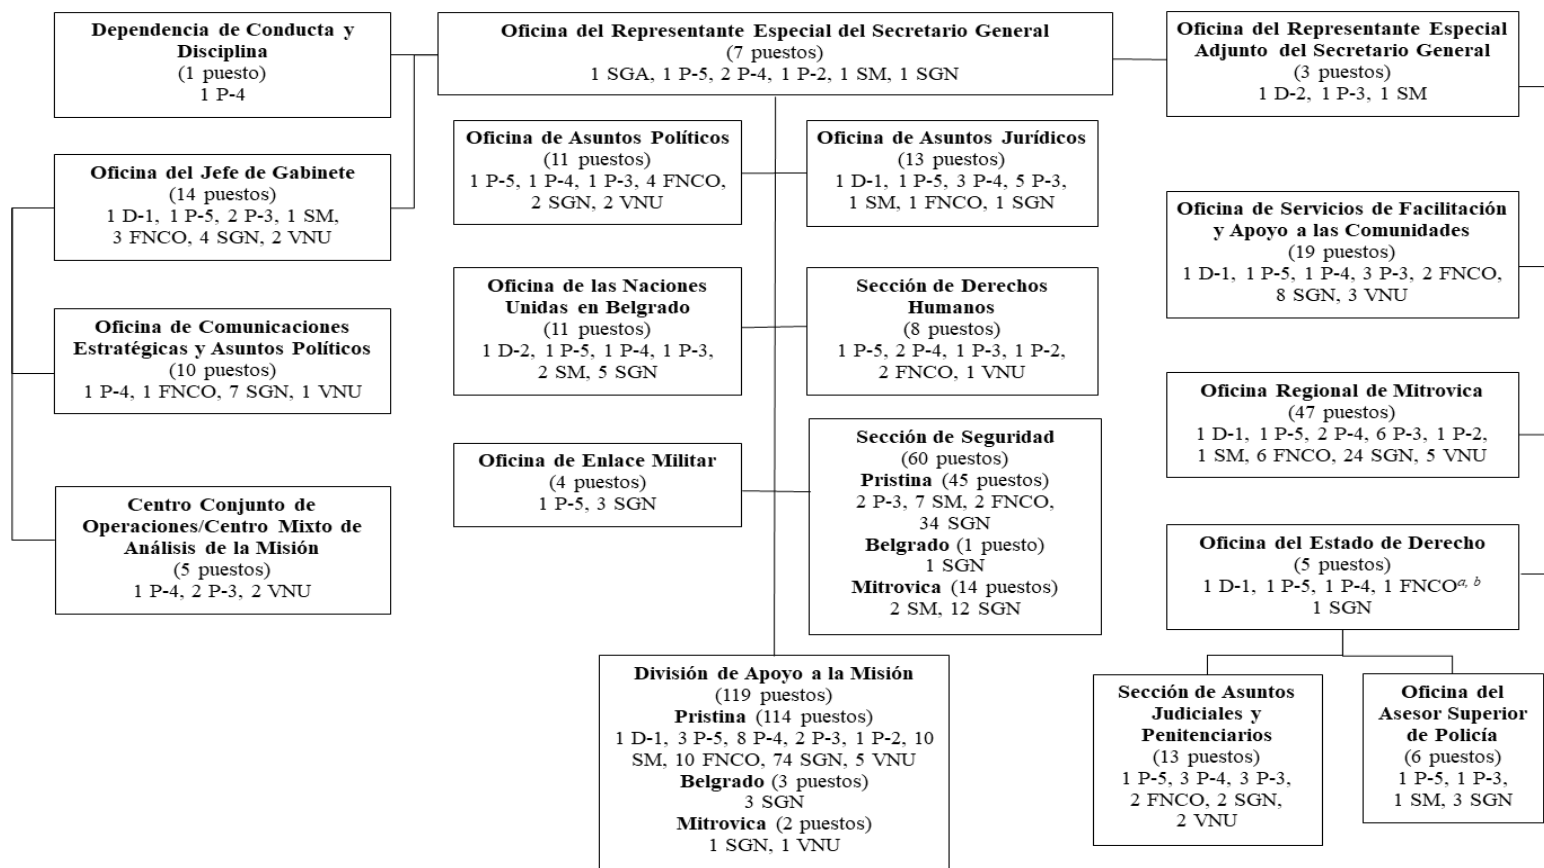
Dependencia de Conducta y Disciplina
(1 puesto)
1 P-4

Oficina del Representante Especial del Secretario General
(7 puestos)
1 SGA, 1 P-5, 2 P-4, 1 P-2, 1 SM, 1 SGN

Oficina del Representante Especial Adjunto del Secretario General
(3 puestos)
1 D-2, 1 P-3, 1 SM

Oficina del Jefe de Gabinete
(14 puestos)
1 D-1, 1 P-5, 2 P-3, 1 SM, 3 FNCO, 4 SGN, 2 VNU

Oficina de Asuntos Políticos
(11 puestos)
1 P-5, 1 P-4, 1 P-3, 4 FNCO, 2 SGN, 2 VNU

Oficina de Asuntos Jurídicos
(13 puestos)
1 D-1, 1 P-5, 3 P-4, 5 P-3, 1 SM, 1 FNCO, 1 SGN

Oficina de Servicios de Facilitación y Apoyo a las Comunidades
(19 puestos)
1 D-1, 1 P-5, 1 P-4, 3 P-3, 2 FNCO, 8 SGN, 3 VNU

Oficina de Comunicaciones Estratégicas y Asuntos Políticos
(10 puestos)
1 P-4, 1 FNCO, 7 SGN, 1 VNU

Oficina de las Naciones Unidas en Belgrado
(11 puestos)
1 D-2, 1 P-5, 1 P-4, 1 P-3, 2 SM, 5 SGN

Sección de Derechos Humanos
(8 puestos)
1 P-5, 2 P-4, 1 P-3, 1 P-2, 2 FNCO, 1 VNU

Oficina Regional de Mitrovica
(47 puestos)
1 D-1, 1 P-5, 2 P-4, 6 P-3, 1 P-2, 1 SM, 6 FNCO, 24 SGN, 5 VNU

Oficina de Enlace Militar
(4 puestos)
1 P-5, 3 SGN

Sección de Seguridad
(60 puestos)
Pristina (45 puestos)
2 P-3, 7 SM, 2 FNCO, 34 SGN
Belgrado (1 puesto)
1 SGN
Mitrovica (14 puestos)
2 SM, 12 SGN

Centro Conjunto de Operaciones/Centro Mixto de Análisis de la Misión
(5 puestos)
1 P-4, 2 P-3, 2 VNU

Oficina del Estado de Derecho
(5 puestos)
1 D-1, 1 P-5, 1 P-4, 1 FNCO$^{a, b}$
1 SGN

División de Apoyo a la Misión
(119 puestos)
Pristina (114 puestos)
1 D-1, 3 P-5, 8 P-4, 2 P-3, 1 P-2, 10 SM, 10 FNCO, 74 SGN, 5 VNU
Belgrado (3 puestos)
3 SGN
Mitrovica (2 puestos)
1 SGN, 1 VNU

Sección de Asuntos Judiciales y Penitenciarios
(13 puestos)
1 P-5, 3 P-4, 3 P-3, 2 FNCO, 2 SGN, 2 VNU

Oficina del Asesor Superior de Policía
(6 puestos)
1 P-5, 1 P-3, 1 SM, 3 SGN